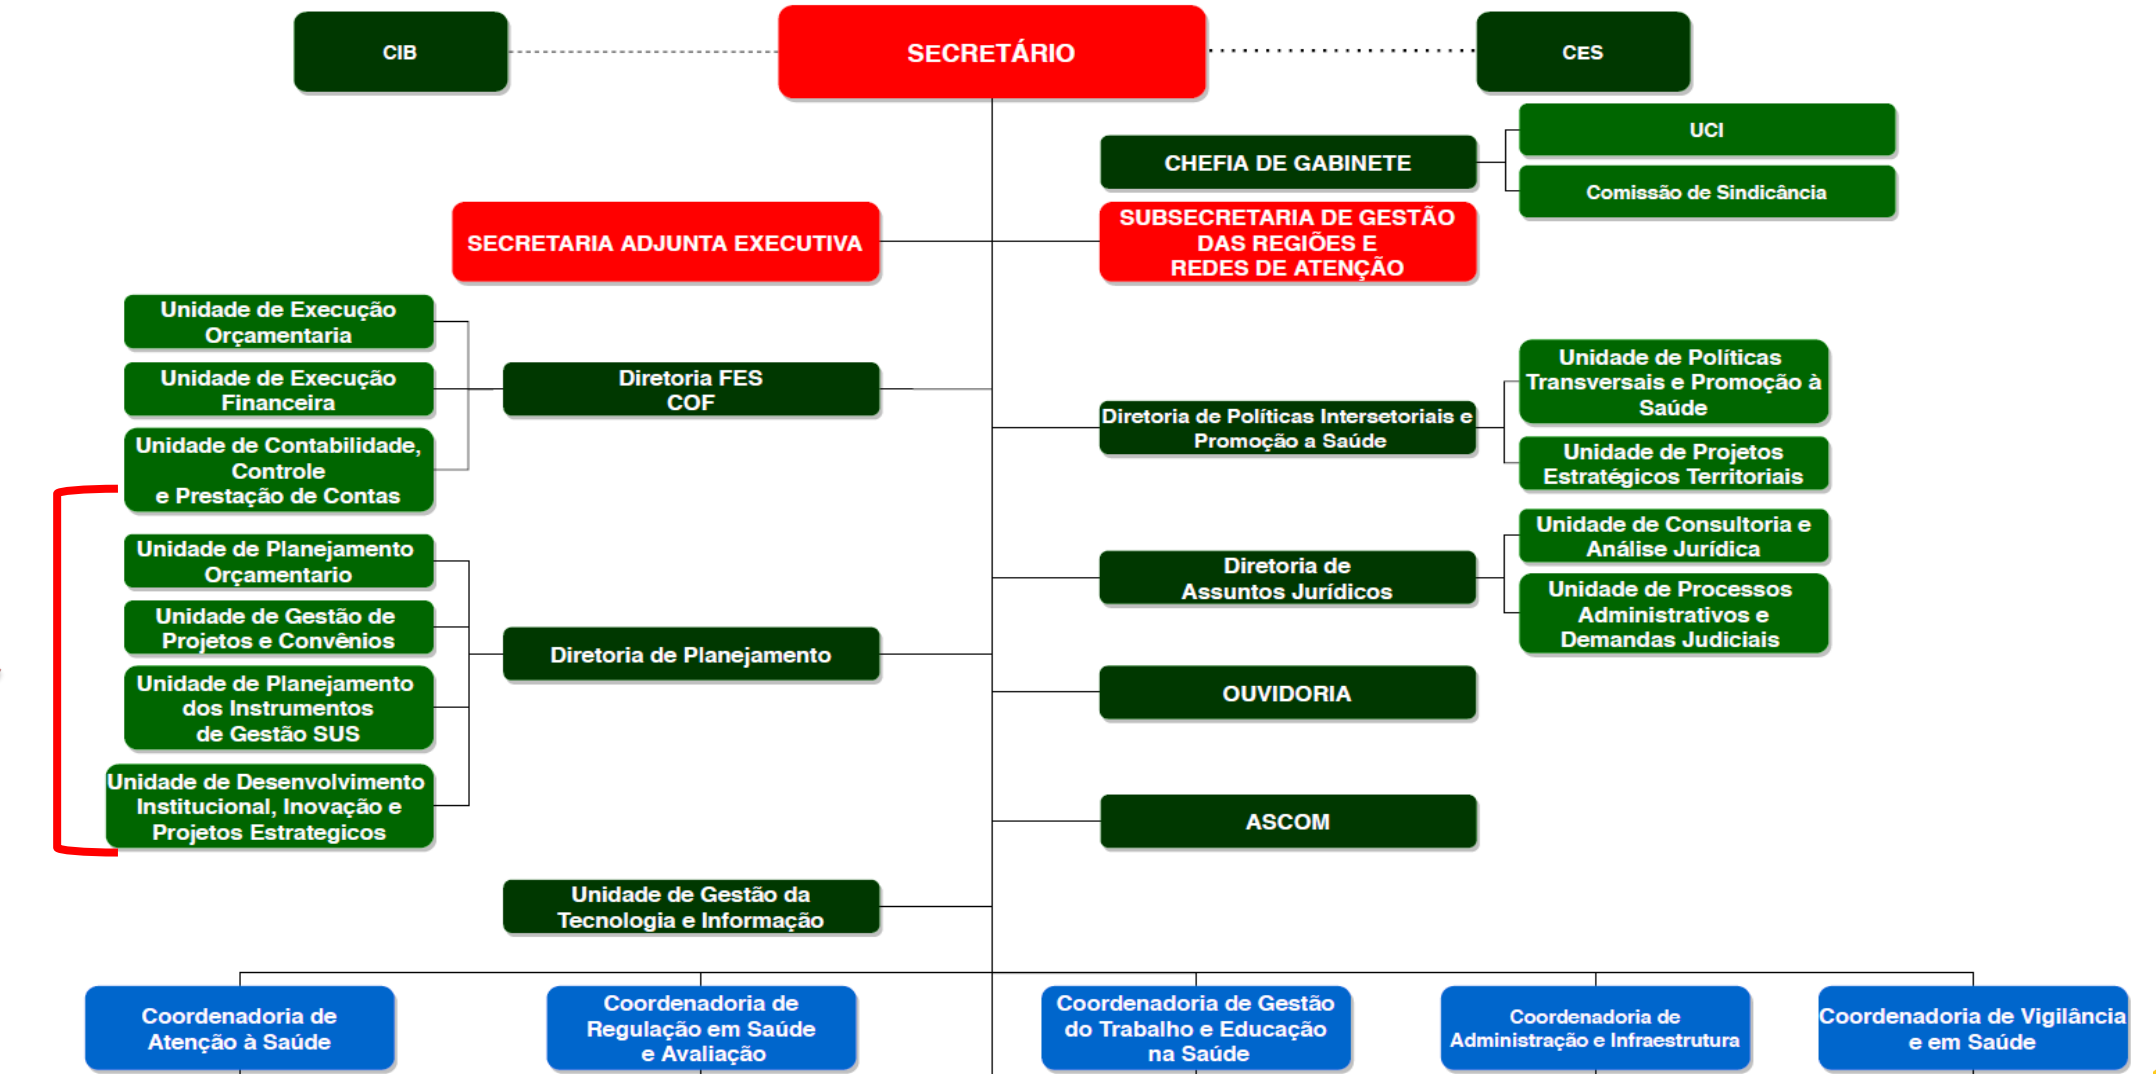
CIB

SECRETÁRIO

CES

UCI

CHEFIA DE GABINETE

Comissão de Sindicância

SECRETARIA ADJUNTA EXECUTIVA

SUBSECRETARIA DE GESTÃO DAS REGIÕES E REDES DE ATENÇÃO

Unidade de Execução Orçamentaria

Unidade de Execução Financeira

Diretoria FES COF

Unidade de Contabilidade, Controle e Prestação de Contas

Unidade de Políticas Transversais e Promoção à Saúde

Diretoria de Políticas Intersetoriais e Promoção a Saúde

Unidade de Projetos Estratégicos Territoriais

Unidade de Consultoria e Análise Jurídica

Diretoria de Assuntos Jurídicos

Unidade de Processos Administrativos e Demandas Judiciais

Unidade de Planejamento Orçamentario

Unidade de Gestão de Projetos e Convênios

Diretoria de Planejamento

Unidade de Planejamento dos Instrumentos de Gestão SUS

OUVIDORIA

Unidade de Desenvolvimento Institucional, Inovação e Projetos Estrategicos

ASCOM

Unidade de Gestão da Tecnologia e Informação

Coordenadoria de Atenção à Saúde

Coordenadoria de Regulação em Saúde e Avaliação

Coordenadoria de Gestão do Trabalho e Educação na Saúde

Coordenadoria de Administração e Infraestrutura

Coordenadoria de Vigilância e em Saúde